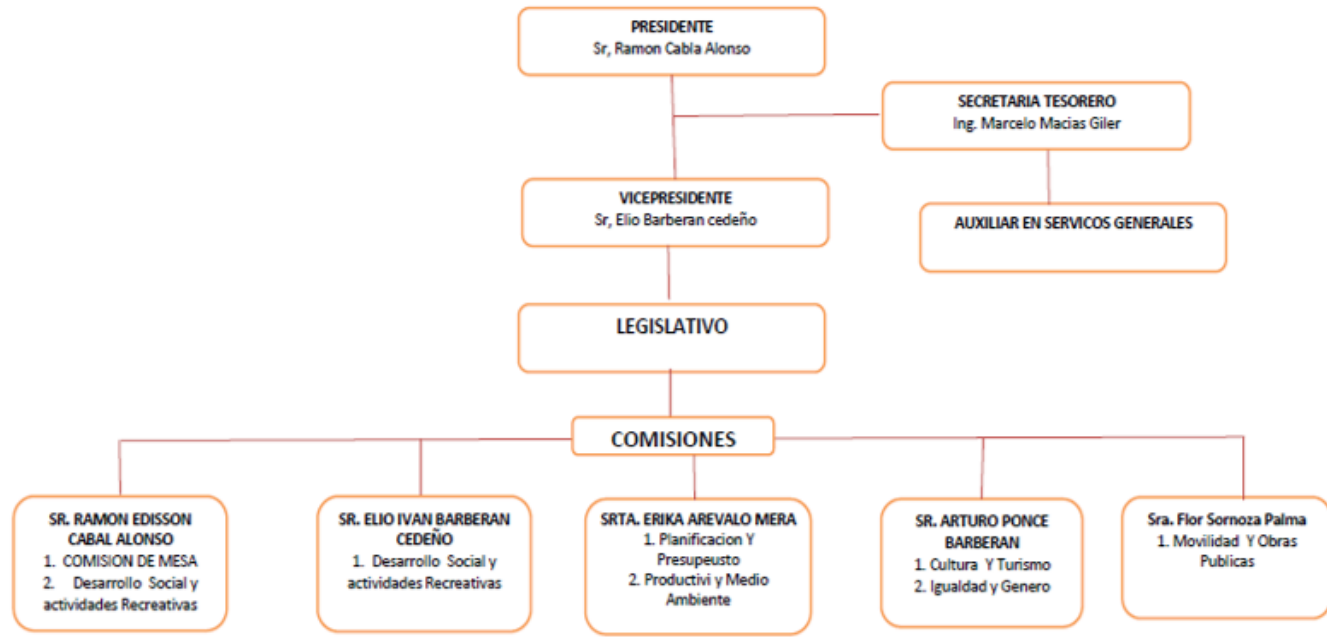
PRESIDENTE
Sr, Ramon Cabla Alonso

SECRETARIA TESORERO
Ing. Marcelo Macias Giler

VICEPRESIDENTE
Sr, Elio Barberan cedeño

AUXILIAR EN SERVICOS GENERALES

LEGISLATIVO

COMISIONES

SR. RAMON EDISSON CABAL ALONSO
1. COMISION DE MESA
2. Desarrollo Social y actividades Recreativas

SR. ELIO IVAN BARBERAN CEDEÑO
1. Desarrollo Social y actividades Recreativas

SRTA. ERIKA AREVALO MERA
1. Planificacion Y Presupeusto
2. Productivi y Medio Ambiente

SR. ARTURO PONCE BARBERAN
1. Cultura Y Turismo
2. Igualdad y Genero

Sra. Flor Sornoza Palma
1. Movilidad Y Obras Publicas